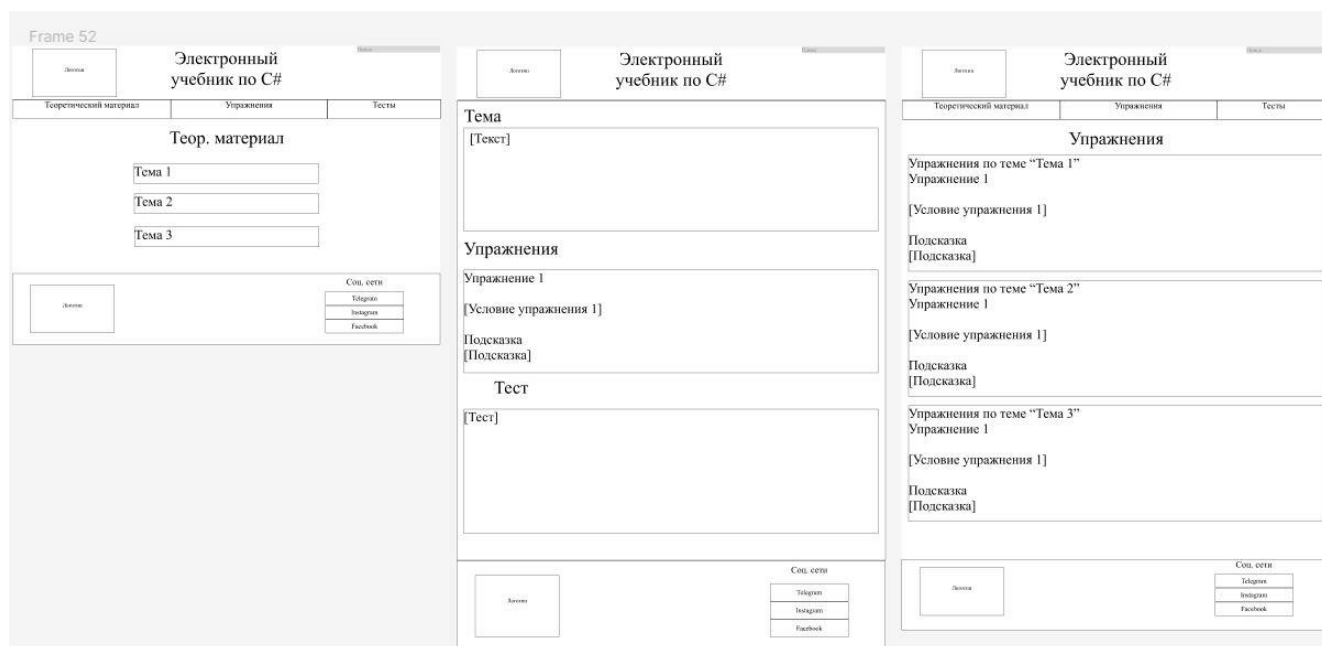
Frame 52

Логотип

Электронный учебник по C#

Поиск

| Теоретический материал | Упражнения | Тесты |
|---|---|---|

Теор. материал

Тема 1

Тема 2

Тема 3

Логотип

Соц. сети

Telegram

Instagram

Facebook

Логотип

Электронный учебник по C#

Поиск

Тема

[Текст]

Упражнения

Упражнение 1

[Условие упражнения 1]

Подсказка
[Подсказка]

Тест

[Тест]

Логотип

Соц. сети

Telegram

Instagram

Facebook

Логотип

Электронный учебник по C#

Поиск

| Теоретический материал | Упражнения | Тесты |
|---|---|---|

Упражнения

Упражнения по теме “Тема 1”
Упражнение 1

[Условие упражнения 1]

Подсказка
[Подсказка]

Упражнения по теме “Тема 2”
Упражнение 1

[Условие упражнения 1]

Подсказка
[Подсказка]

Упражнения по теме “Тема 3”
Упражнение 1

[Условие упражнения 1]

Подсказка
[Подсказка]

Логотип

Соц. сети

Telegram

Instagram

Facebook